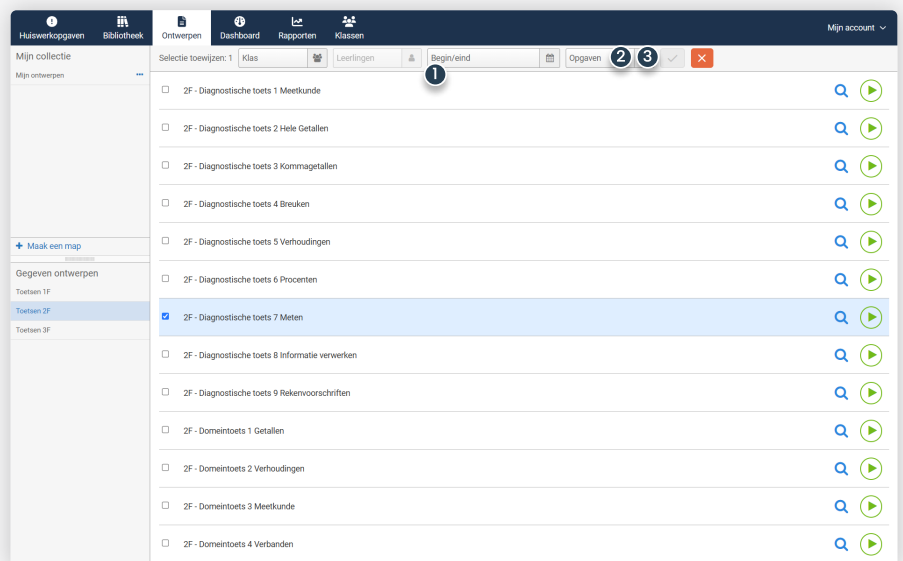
Huiswerkopgaven Bibliotheek Ontwerpen Dashboard Rapporten Klassen Mijn account

Mijn collectie
Mijn ontwerpen ···

+ Maak een map

Gegeven ontwerpen
Toetsen 1F
Toetsen 2F
Toetsen 3F

Selectie toewijzen: 1 Klas Leerlingen Begin/eind Opgaven 1 2 3

2F - Diagnostische toets 1 Meetkunde
2F - Diagnostische toets 2 Hele Getallen
2F - Diagnostische toets 3 Kommagetallen
2F - Diagnostische toets 4 Breuken
2F - Diagnostische toets 5 Verhoudingen
2F - Diagnostische toets 6 Procenten
2F - Diagnostische toets 7 Meten
2F - Diagnostische toets 8 Informatie verwerken
2F - Diagnostische toets 9 Rekenvoorschriften
2F - Domeintoets 1 Getallen
2F - Domeintoets 2 Verhoudingen
2F - Domeintoets 3 Meetkunde
2F - Domeintoets 4 Verbanden